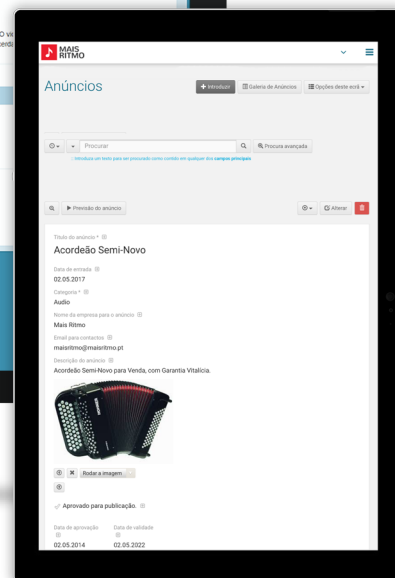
O vi
erda

MAIS RITMO

Anúncios

+ Introduzir
Galeria de Anúncios
Opções deste ecrã

Procurar
Procura avançada

Introduza um texto para ser procurado como conteúdo em qualquer dos campos principais

Previsão do anúncio

Alterar

Título do anúncio *
Acordeão Semi-Novo

Data de entrada
02.05.2017

Categoria *
Audio

Nome da empresa para o anúncio
Mais Ritmo

Email para contactos
maisritmo@maisritmo.pt

Descrição do anúncio
Acordeão Semi-Novo para Venda, com Garantia Vitalícia.

Rodar a imagem...

Aprovado para publicação.

Data de aprovação
02.05.2014

Data de validade
02.05.2022